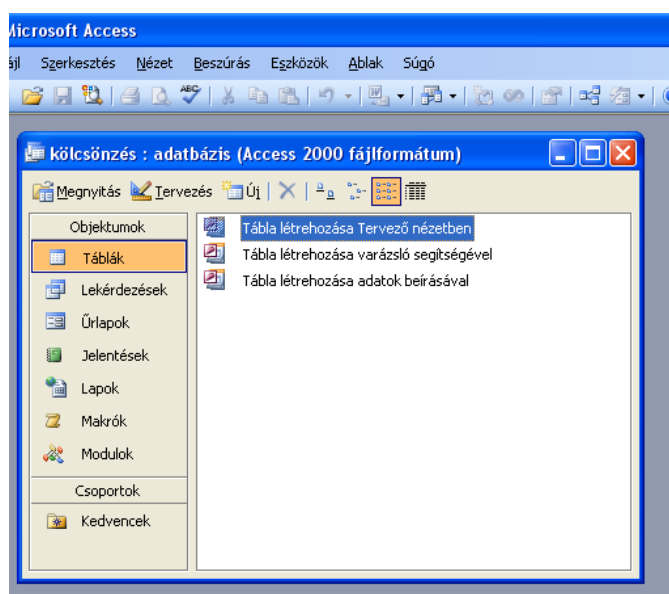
icrosoft Access

ájl Szerkesztés Nézet Beszúrás Eszközök Ablak Súgó

kölcsönzés : adatbázis (Access 2000 fájlformátum)

Megnyitás Tervezés Új

Objektumok
Táblák
Lekérdezések
Űrlapok
Jelentések
Lapok
Makrók
Modulok
Csoportok
Kedvencek

Tábla létrehozása Tervező nézetben
Tábla létrehozása varázsló segítségével
Tábla létrehozása adatok beírásával